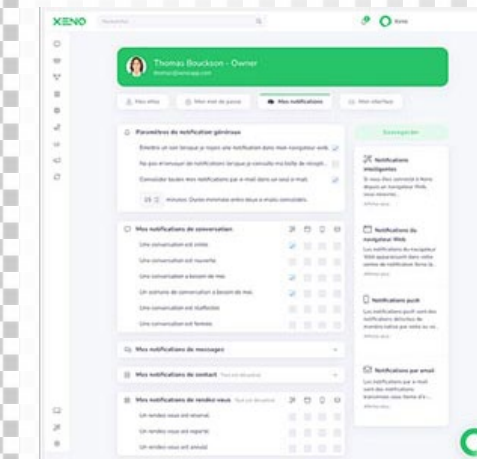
XENO

Thomas Bouckson - Owner

Mes notifications

Paramètres de notification généraux

Mes notifications de conversation

Une conversation est créée

Une conversation est rouverte

Une conversation a besoin de moi

Une conversation est réaffectée

Une conversation est fermée

Mes notifications de messages

Mes notifications de contact

Mes notifications de rendez-vous

Un rendez-vous est réservé

Un rendez-vous est annulé

Enregistrer

Notifications intelligentes

Notifications du navigateur Web

Notifications push

Notifications par email